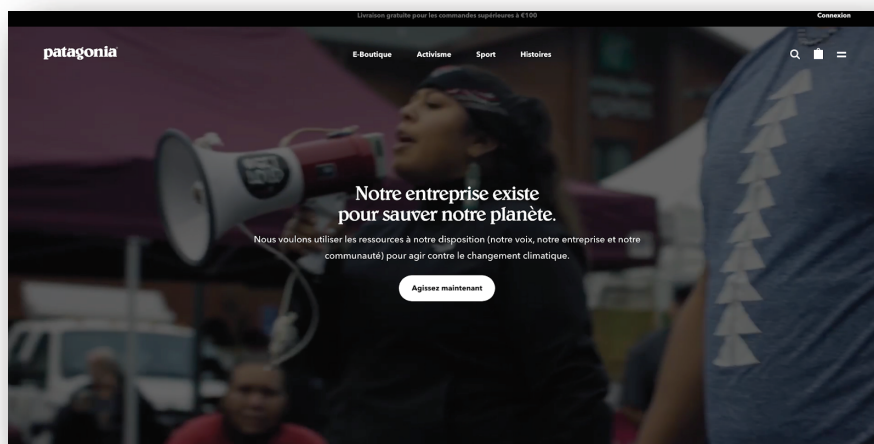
Livraison gratuite pour les commandes supérieures à €100

Connexion

patagonia

E-Boutique Activisme Sport Histoires

Notre entreprise existe pour sauver notre planète.

Nous voulons utiliser les ressources à notre disposition (notre voix, notre entreprise et notre communauté) pour agir contre le changement climatique.

Agissez maintenant